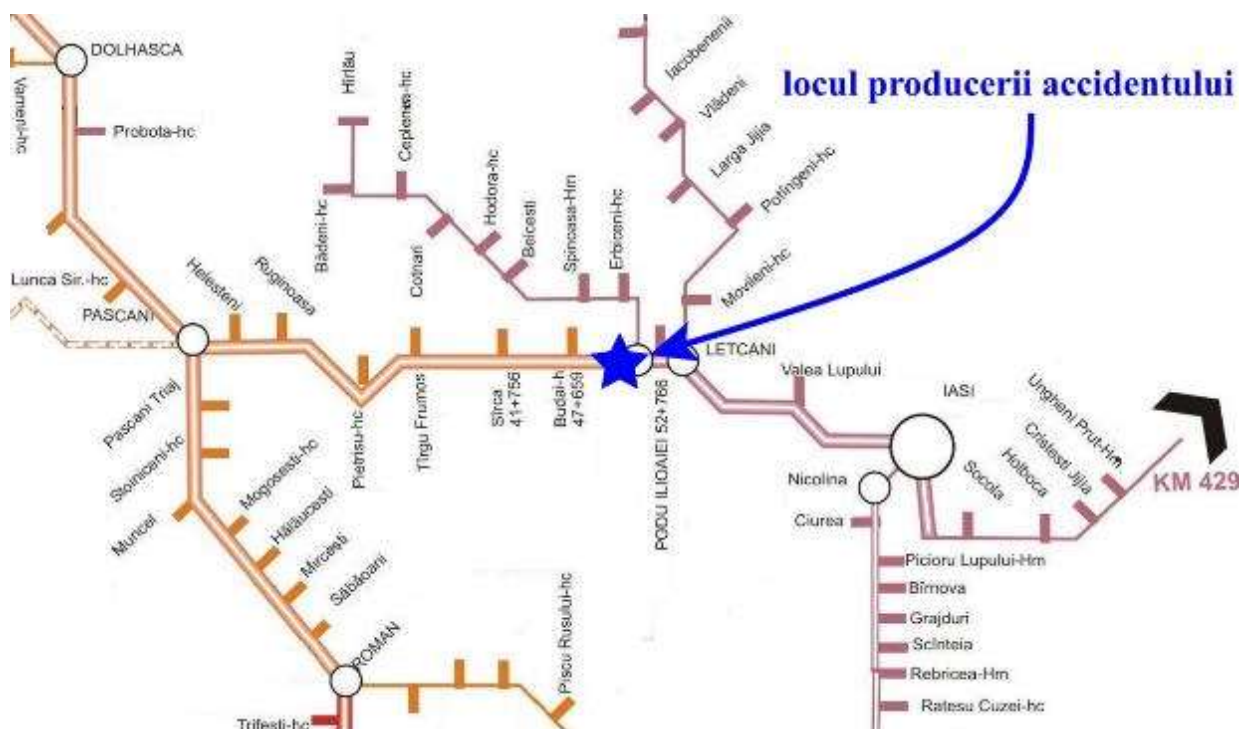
DOLHASCA
Vameni-hc
Probota-hc
Hirlău
Ceplenita-hc
Bădeni-hc
Iacobeni
Vlădeni
Larga Jijia
Potîngeni-hc
Movileni-hc
Hodora-hc
Belcesti
Spinoasa-Hm
Erbiceni-hc
Cotnari
locul producerii accidentului
Lunca Sir.-hc
PASCANI
Helesteni
Ruginoasa
LETCANI
Valea Lupului
IASI
Ungheni Prut-Hm
Cristesti Jijia
Holboca
Socola
KM 429
Pascani Triaj
Stolniceni-hc
Muncel
Mogosesti-hc
Hălăucesti
Mircesti
Săbăoani
Pietrisu-hc
Tirgu Frumos
Sirca 41+756
Budai-h 47+659
PODU ILIOAIEI 52+768
Nicolina
Ciurea
Picioru Lupului-Hm
Bîrnova
Grajduri
Scînteia
Rebricea-Hm
Ratesu Cuzei-hc
ROMAN
Piscu Rusului-hc
Trifesti-hc